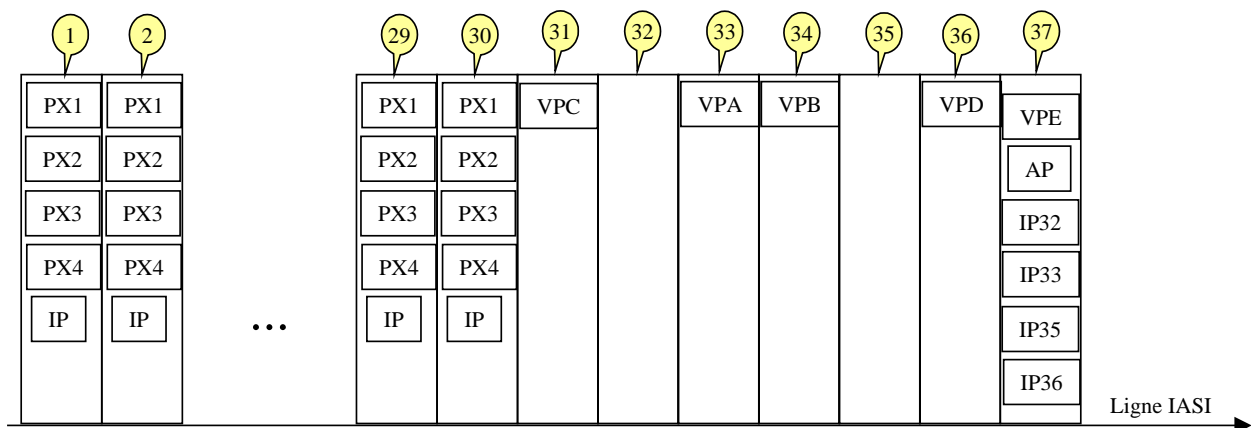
1 2 29 30 31 32 33 34 35 36 37

| 1 | 2 | … | 29 | 30 | 31 | 32 | 33 | 34 | 35 | 36 | 37 |
|---|---|---|---|---|---|---|---|---|---|---|---|
| PX1 | PX1 | | PX1 | PX1 | VPC | | VPA | VPB | | VPD | VPE |
| PX2 | PX2 | | PX2 | PX2 | | | | | | | AP |
| PX3 | PX3 | | PX3 | PX3 | | | | | | | IP32 |
| PX4 | PX4 | | PX4 | PX4 | | | | | | | IP33 |
| IP | IP | | IP | IP | | | | | | | IP35 |
| | | | | | | | | | | | IP36 |

Ligne IASI